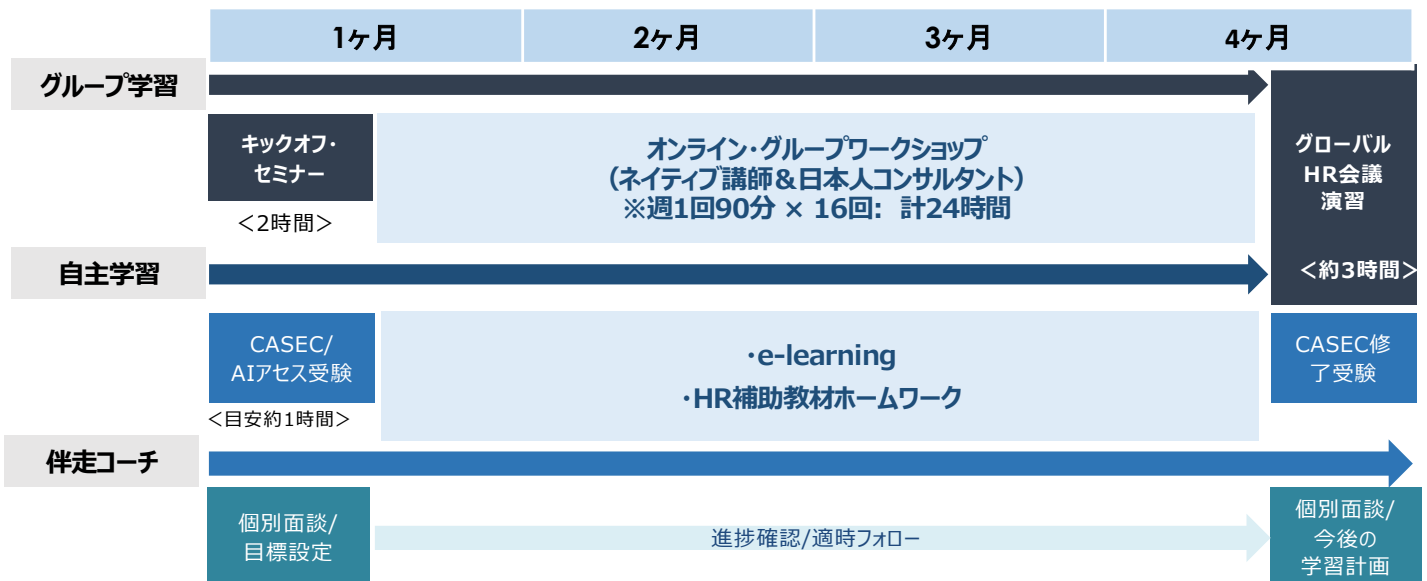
| 1ヶ月 | 2ヶ月 | 3ヶ月 | 4ヶ月 |
|---|---|---|---|

グループ学習

キックオフ・セミナー
＜2時間＞

オンライン・グループワークショップ
（ネイティブ講師＆日本人コンサルタント）
※週1回90分 × 16回: 計24時間

グローバルHR会議演習
＜約3時間＞

自主学習

CASEC/AIアセス受験
＜目安約1時間＞

・e-learning
・HR補助教材ホームワーク

CASEC修了受験

伴走コーチ

個別面談/目標設定

進捗確認/適時フォロー

個別面談/今後の学習計画